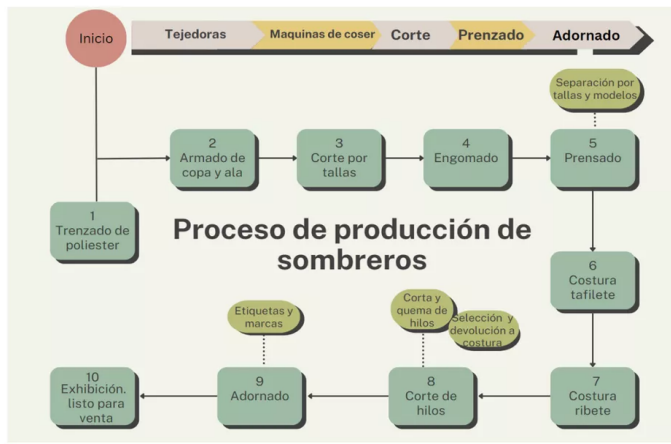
Inicio

Tejedoras | Maquinas de coser | Corte | Prenzado | Adornado

Separación por tallas y modelos

1
Trenzado de poliester

2
Armado de copa y ala

3
Corte por tallas

4
Engomado

5
Prensado

Proceso de producción de sombreros

6
Costura tafilete

Etiquetas y marcas

Corta y quema de hilos

Selección y devolución a costura

7
Costura ribete

8
Corte de hilos

9
Adornado

10
Exhibición. listo para venta